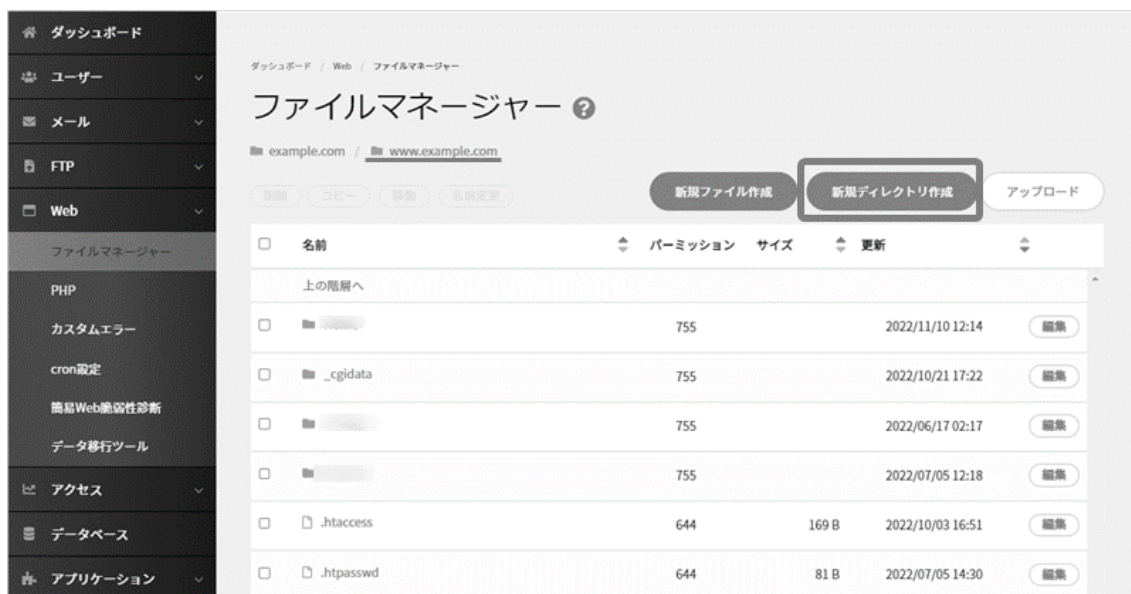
ダッシュボード
ユーザー
メール
FTP
Web
ファイルマネージャー
PHP
カスタムエラー
cron設定
簡易Web脆弱性診断
データ移行ツール
アクセス
データベース
アプリケーション

ダッシュボード / Web / ファイルマネージャー

ファイルマネージャー

example.com / www.example.com

削除 コピー 移動 名前変更

新規ファイル作成 新規ディレクトリ作成 アップロード

| | 名前 | パーミッション | サイズ | 更新 | |
|---|---|---|---|---|---|
| | 上の階層へ | | | | |
| | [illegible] | 755 | | 2022/11/10 12:14 | 編集 |
| | _cgidata | 755 | | 2022/10/21 17:22 | 編集 |
| | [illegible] | 755 | | 2022/06/17 02:17 | 編集 |
| | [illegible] | 755 | | 2022/07/05 12:18 | 編集 |
| | .htaccess | 644 | 169 B | 2022/10/03 16:51 | 編集 |
| | .htpasswd | 644 | 81 B | 2022/07/05 14:30 | 編集 |